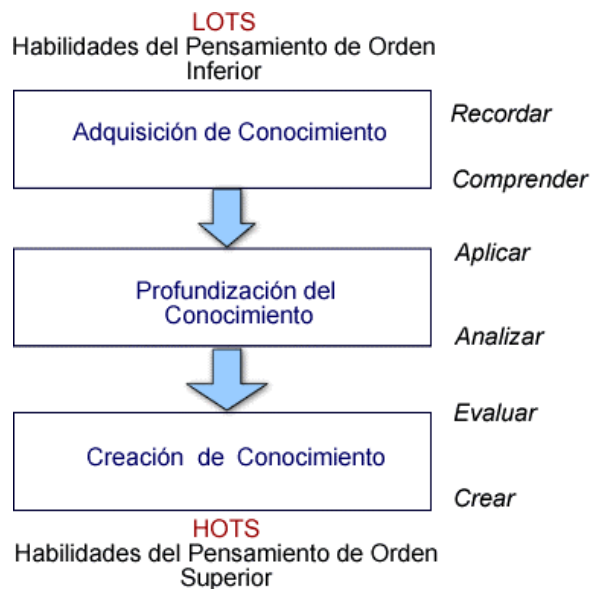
LOTS
Habilidades del Pensamiento de Orden Inferior

Adquisición de Conocimiento

Recordar

Comprender

Aplicar

Profundización del Conocimiento

Analizar

Evaluar

Creación de Conocimiento

Crear

HOTS
Habilidades del Pensamiento de Orden Superior